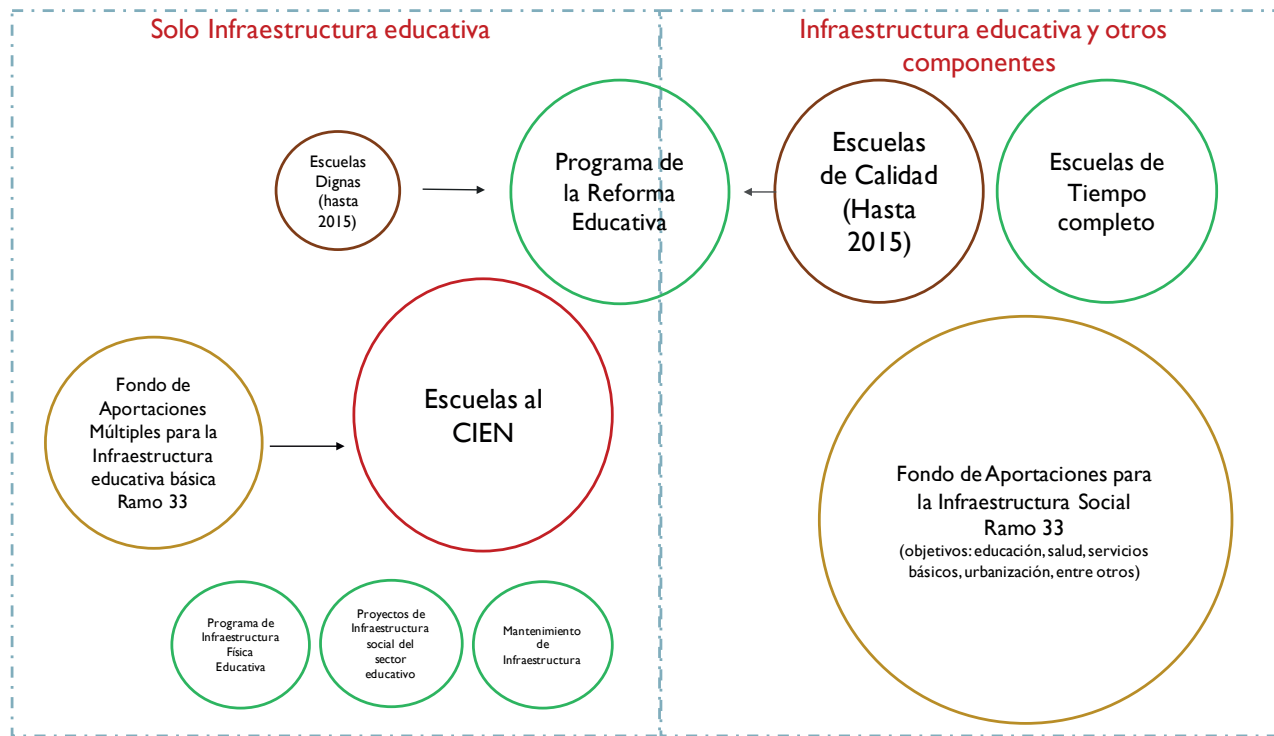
Solo Infraestructura educativa

Infraestructura educativa y otros componentes

Escuelas Dignas (hasta 2015)

Programa de la Reforma Educativa

Escuelas de Calidad (Hasta 2015)

Escuelas de Tiempo completo

Fondo de Aportaciones Múltiples para la Infraestructura educativa básica Ramo 33

Escuelas al CIEN

Fondo de Aportaciones para la Infraestructura Social Ramo 33
(objetivos: educación, salud, servicios básicos, urbanización, entre otros)

Programa de Infraestructura Física Educativa

Proyectos de Infraestructura social del sector educativo

Mantenimiento de Infraestructura